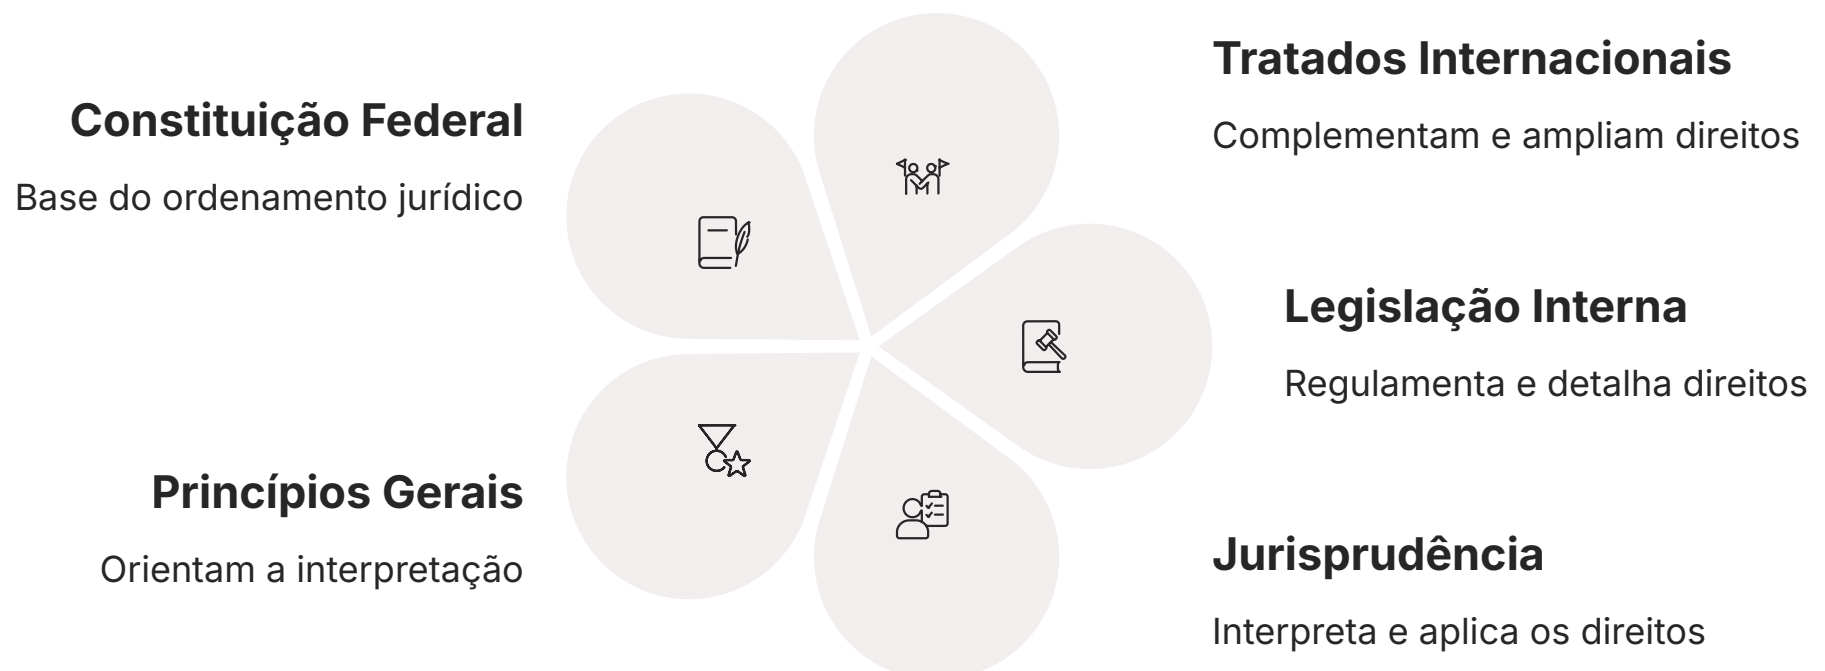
Tratados Internacionais

Complementam e ampliam direitos

Constituição Federal

Base do ordenamento jurídico

Legislação Interna

Regulamenta e detalha direitos

Princípios Gerais

Orientam a interpretação

Jurisprudência

Interpreta e aplica os direitos